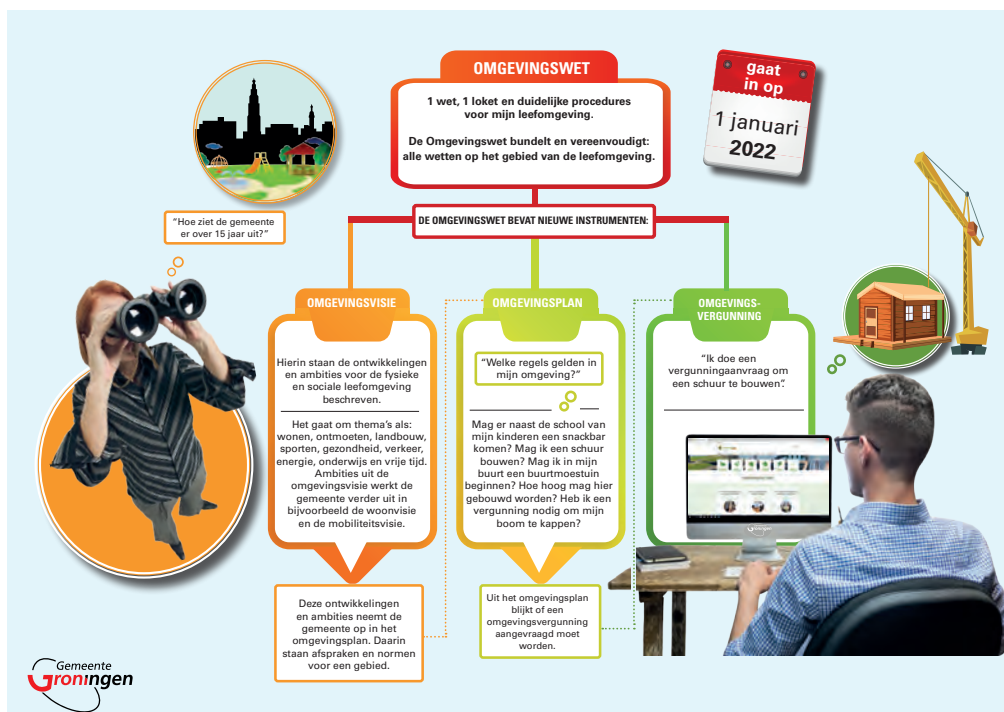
OMGEVINGSWET

1 wet, 1 loket en duidelijke procedures voor mijn leefomgeving.

De Omgevingswet bundelt en vereenvoudigt: alle wetten op het gebied van de leefomgeving.

gaat in op

1 januari 2022

"Hoe ziet de gemeente er over 15 jaar uit?"

DE OMGEVINGSWET BEVAT NIEUWE INSTRUMENTEN:

OMGEVINGSVISIE

Hierin staan de ontwikkelingen en ambities voor de fysieke en sociale leefomgeving beschreven.

Het gaat om thema's als: wonen, ontmoeten, landbouw, sporten, gezondheid, verkeer, energie, onderwijs en vrije tijd. Ambities uit de omgevingsvisie werkt de gemeente verder uit in bijvoorbeeld de woonvisie en de mobiliteitsvisie.

Deze ontwikkelingen en ambities neemt de gemeente op in het omgevingsplan. Daarin staan afspraken en normen voor een gebied.

OMGEVINGSPLAN

"Welke regels gelden in mijn omgeving?"

Mag er naast de school van mijn kinderen een snackbar komen? Mag ik een schuur bouwen? Mag ik in mijn buurt een buurtmoestuin beginnen? Hoe hoog mag hier gebouwd worden? Heb ik een vergunning nodig om mijn boom te kappen?

Uit het omgevingsplan blijkt of een omgevingsvergunning aangevraagd moet worden.

OMGEVINGS-VERGUNNING

"Ik doe een vergunningaanvraag om een schuur te bouwen".

Gemeente Groningen